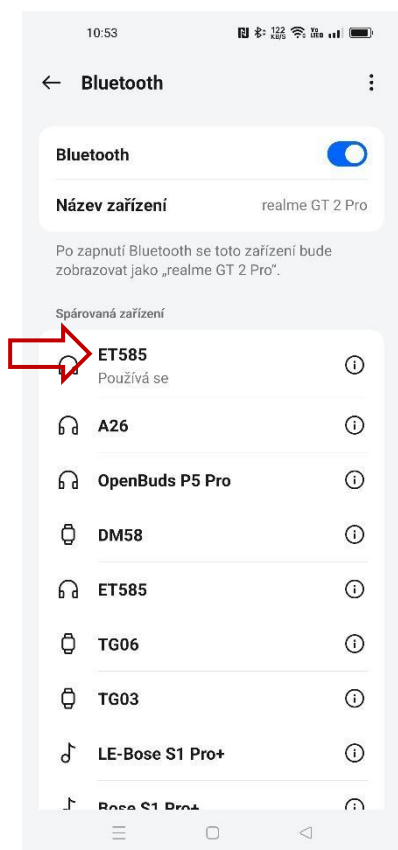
10:53

122 KB/s

Bluetooth

Bluetooth

Název zařízení realme GT 2 Pro

Po zapnutí Bluetooth se toto zařízení bude zobrazovat jako „realme GT 2 Pro".

Spárovaná zařízení

ET585
Používá se

A26

OpenBuds P5 Pro

DM58

ET585

TG06

TG03

LE-Bose S1 Pro+

Bose S1 Pro+